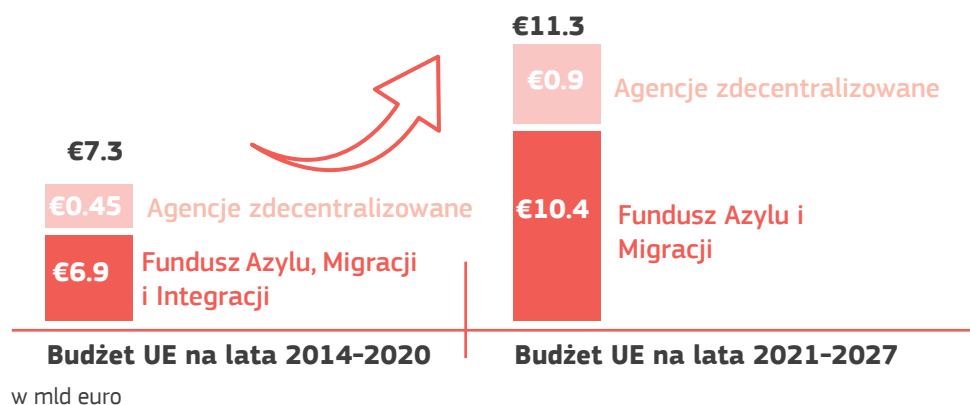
€7.3

€0.45 Agencje zdecentralizowane

€6.9 Fundusz Azylu, Migracji i Integracji

Budżet UE na lata 2014-2020

€11.3

€0.9 Agencje zdecentralizowane

€10.4 Fundusz Azylu i Migracji

Budżet UE na lata 2021-2027

w mld euro